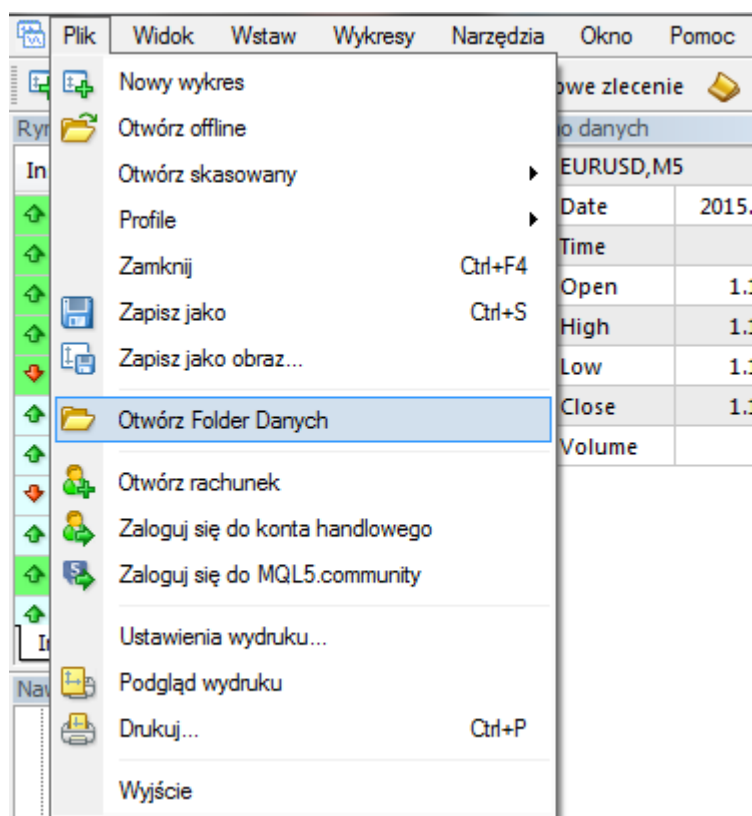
Plik Widok Wstaw Wykresy Narzędzia Okno Pomoc

Nowy wykres
Otwórz offline
Otwórz skasowany
Profile
Zamknij Ctrl+F4
Zapisz jako Ctrl+S
Zapisz jako obraz...
Otwórz Folder Danych
Otwórz rachunek
Zaloguj się do konta handlowego
Zaloguj się do MQL5.community
Ustawienia wydruku...
Podgląd wydruku
Drukuj... Ctrl+P
Wyjście

Ryn
In
In
Nav

owe zlecenie
o danych
EURUSD,M5

| Date | 2015. |
|---|---|
| Time | |
| Open | 1.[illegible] |
| High | 1.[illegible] |
| Low | 1.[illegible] |
| Close | 1.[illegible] |
| Volume | |